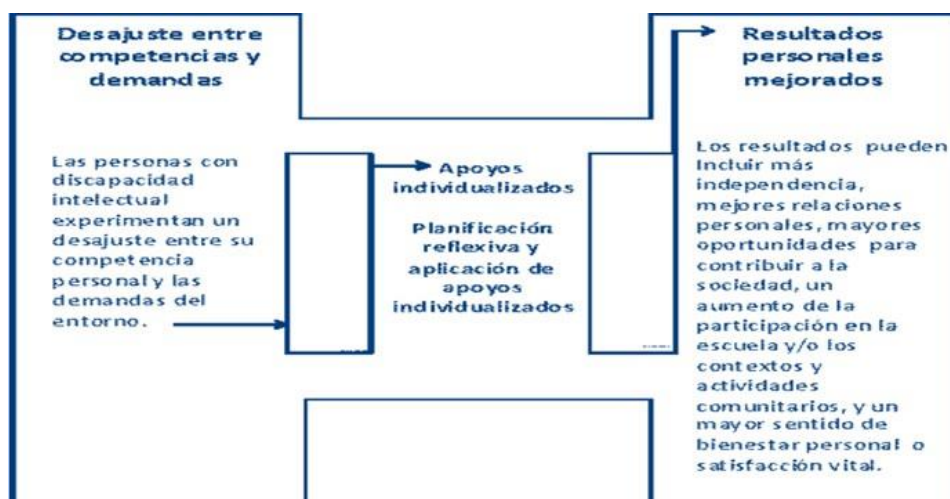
Desajuste entre competencias y demandas

Las personas con discapacidad intelectual experimentan un desajuste entre su competencia personal y las demandas del entorno.

Apoyos individualizados

Planificación reflexiva y aplicación de apoyos individualizados

Resultados personales mejorados

Los resultados pueden Incluir más independencia, mejores relaciones personales, mayores oportunidades para contribuir a la sociedad, un aumento de la participación en la escuela y/o los contextos y actividades comunitarios, y un mayor sentido de bienestar personal o satisfacción vital.